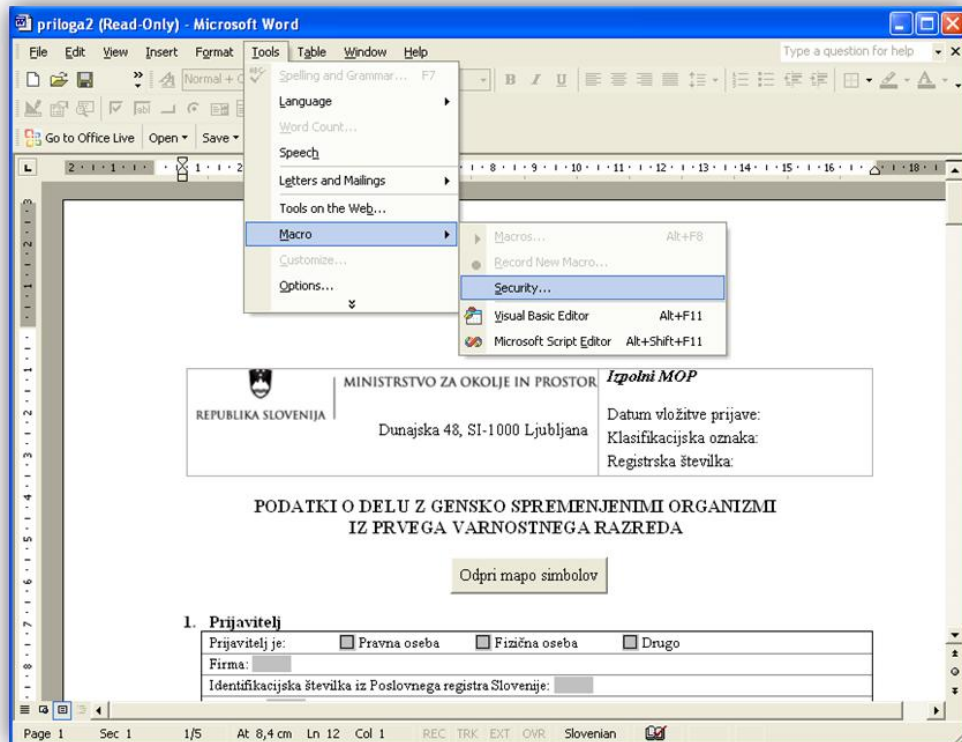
priloga2 (Read-Only) - Microsoft Word

File Edit View Insert Format Tools Table Window Help

Type a question for help

Normal + C

Go to Office Live Open ▾ Save ▾

Spelling and Grammar... F7
Language
Word Count...
Speech
Letters and Mailings
Tools on the Web...
Macro
Customize...
Options...

Macros... Alt+F8
Record New Macro...
Security...
Visual Basic Editor Alt+F11
Microsoft Script Editor Alt+Shift+F11

REPUBLIKA SLOVENIJA

MINISTRSTVO ZA OKOLJE IN PROSTOR

Dunajska 48, SI-1000 Ljubljana

Izpolni MOP

Datum vložitve prijave:
Klasifikacijska oznaka:
Registrska številka:

PODATKI O DELU Z GENSKO SPREMENJENIMI ORGANIZMI
IZ PRVEGA VARNOSTNEGA RAZREDA

Odpri mapo simbolov

1. Prijavitelj

| Prijavitelj je: Pravna oseba Fizična oseba Drugo |
|---|
| Firma: |
| Identifikacijska številka iz Poslovnega registra Slovenije: |

Page 1 Sec 1 1/5 At 8,4 cm Ln 12 Col 1 REC TRK EXT OVR Slovenian